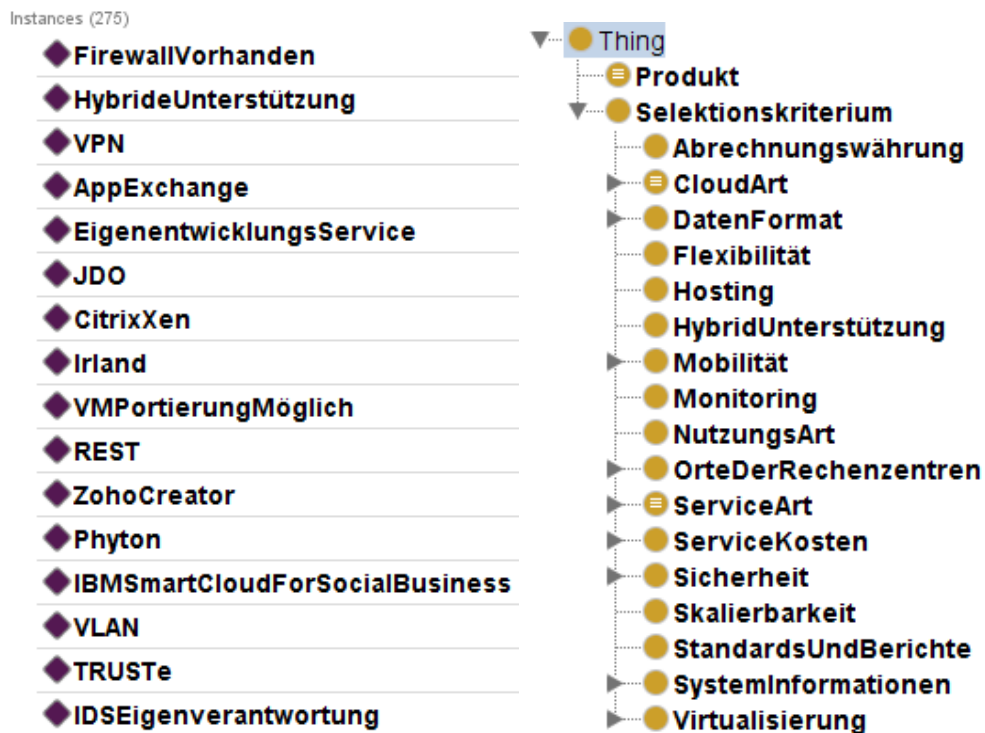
Instances (275)

FirewallVorhanden
HybrideUnterstützung
VPN
AppExchange
EigenentwicklungsService
JDO
CitrixXen
Irland
VMPortierungMöglich
REST
ZohoCreator
Phyton
IBMSmartCloudForSocialBusiness
VLAN
TRUSTe
IDSEigenverantwortung

Thing
Produkt
Selektionskriterium
Abrechnungswährung
CloudArt
DatenFormat
Flexibilität
Hosting
HybridUnterstützung
Mobilität
Monitoring
NutzungsArt
OrteDerRechenzentren
ServiceArt
ServiceKosten
Sicherheit
Skalierbarkeit
StandardsUndBerichte
SystemInformationen
Virtualisierung